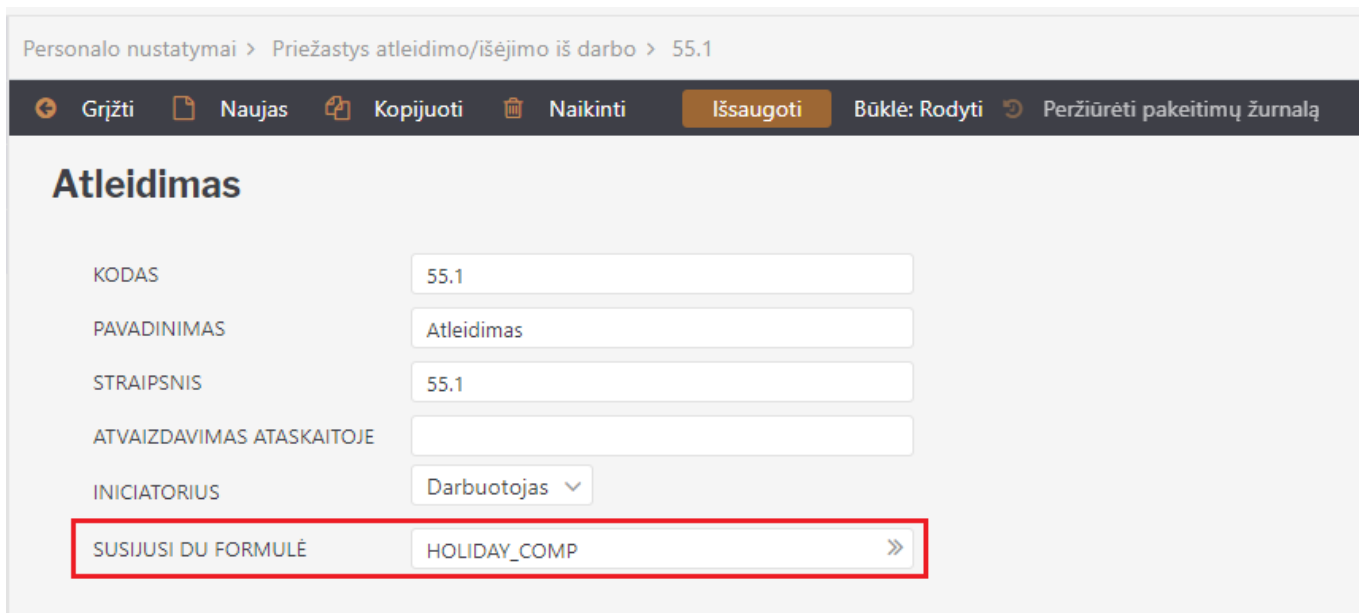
Personalo nustatymai > Priežastys atleidimo/išėjimo iš darbo > 55.1

Grįžti Naujas Kopijuoti Naikinti Išsaugoti Būklė: Rodyti Peržiūrėti pakeitimų žurnalą

Atleidimas

KODAS 55.1
PAVADINIMAS Atleidimas
STRAIPSNIS 55.1
ATVAIZDAVIMAS ATASKAITOJE
INICIATORIUS Darbuotojas
SUSIJUSI DU FORMULĖ HOLIDAY_COMP